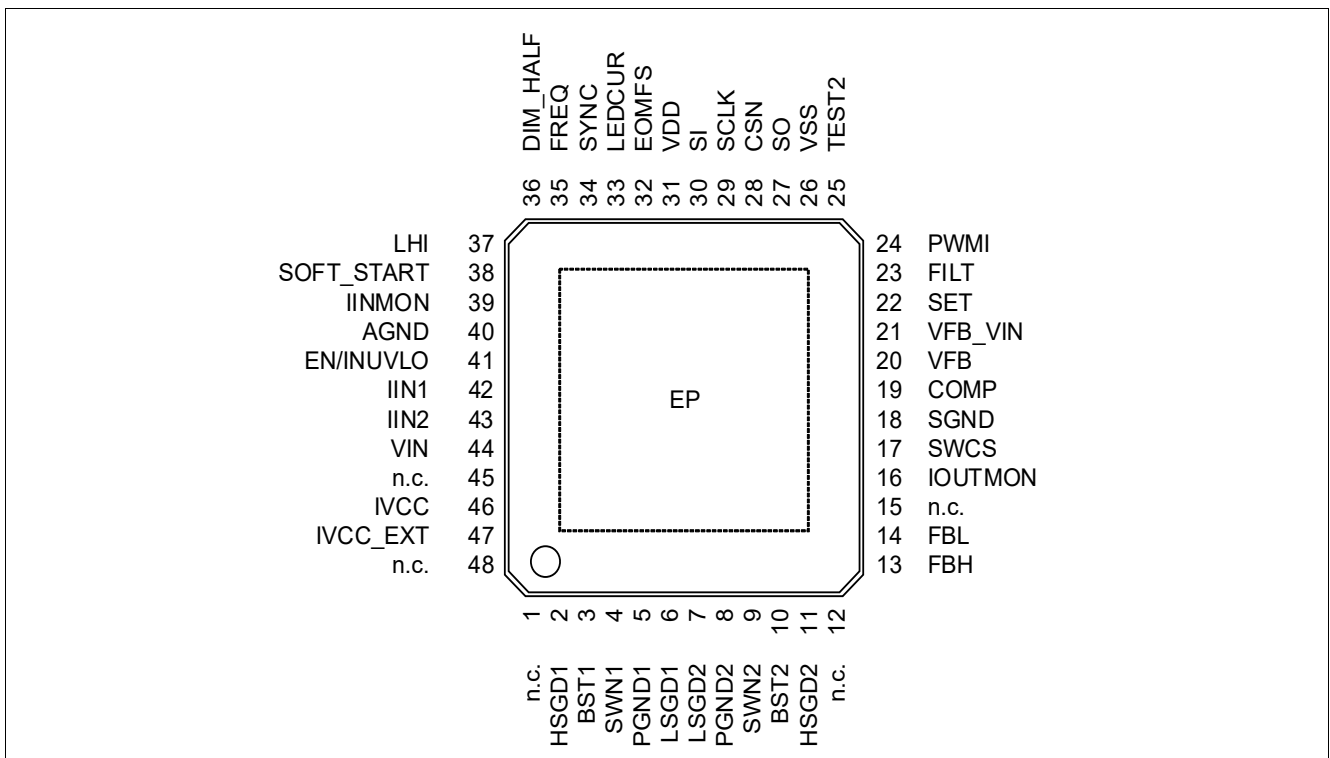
DIM_HALF 36
FREQ 35
SYNC 34
LEDCUR 33
EOMFS 32
VDD 31
SI 30
SCLK 29
CSN 28
SO 27
VSS 26
TEST2 25

LHI 37
SOFT_START 38
IINMON 39
AGND 40
EN/INUVLO 41
IIN1 42
IIN2 43
VIN 44
n.c. 45
IVCC 46
IVCC_EXT 47
n.c. 48

EP

24 PWMI
23 FILT
22 SET
21 VFB_VIN
20 VFB
19 COMP
18 SGND
17 SWCS
16 IOUTMON
15 n.c.
14 FBL
13 FBH

1 n.c.
2 HSGD1
3 BST1
4 SWN1
5 PGND1
6 LSGD1
7 LSGD2
8 PGND2
9 SWN2
10 BST2
11 HSGD2
12 n.c.